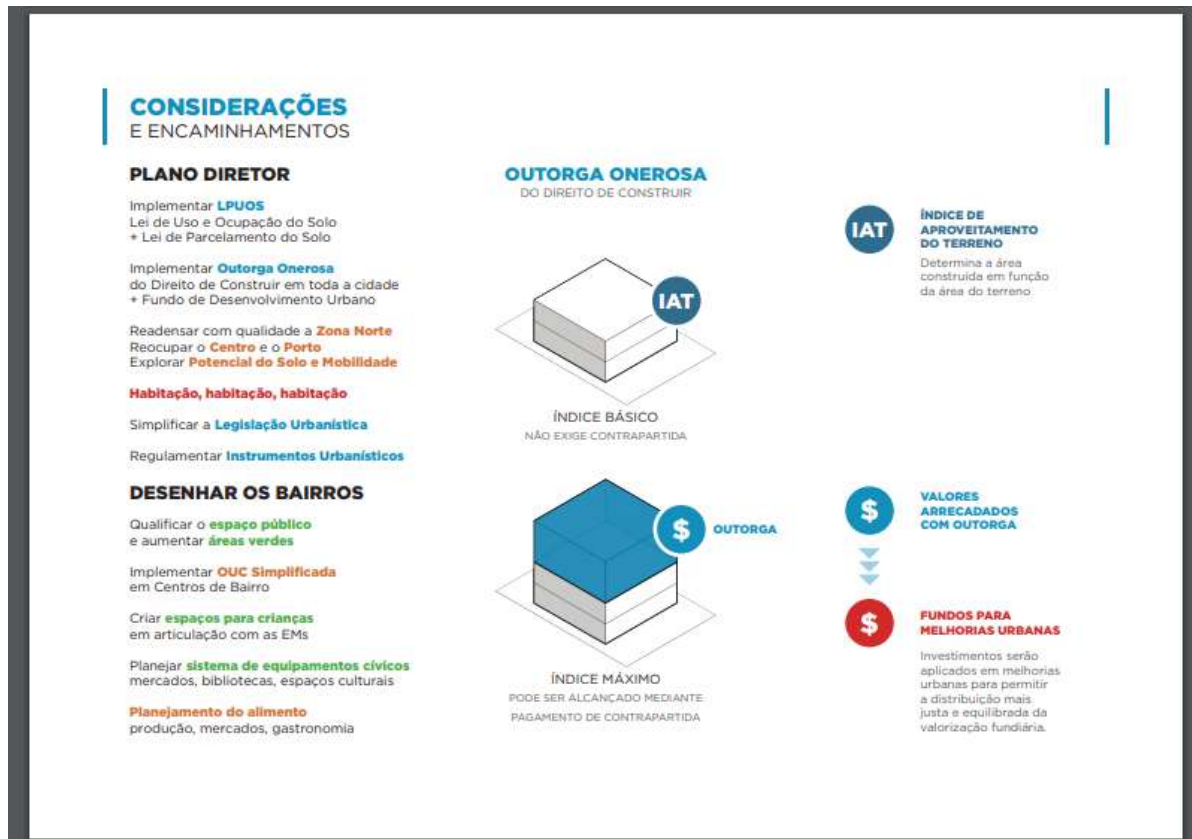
CONSIDERAÇÕES
E ENCAMINHAMENTOS

PLANO DIRETOR

Implementar LPUOS
Lei de Uso e Ocupação do Solo
+ Lei de Parcelamento do Solo

Implementar Outorga Onerosa
do Direito de Construir em toda a cidade
+ Fundo de Desenvolvimento Urbano

Readensar com qualidade a Zona Norte
Reocupar o Centro e o Porto
Explorar Potencial do Solo e Mobilidade

Habitação, habitação, habitação

Simplificar a Legislação Urbanística

Regulamentar Instrumentos Urbanísticos

DESENHAR OS BAIRROS

Qualificar o espaço público
e aumentar áreas verdes

Implementar OUC Simplificada
em Centros de Bairro

Criar espaços para crianças
em articulação com as EMs

Planejar sistema de equipamentos cívicos
mercados, bibliotecas, espaços culturais

Planejamento do alimento
produção, mercados, gastronomia

OUTORGA ONEROSA
DO DIREITO DE CONSTRUIR

IAT

ÍNDICE BÁSICO
NÃO EXIGE CONTRAPARTIDA

$ OUTORGA

ÍNDICE MÁXIMO
PODE SER ALCANÇADO MEDIANTE PAGAMENTO DE CONTRAPARTIDA

IAT
ÍNDICE DE APROVEITAMENTO DO TERRENO
Determina a área construída em função da área do terreno

$
VALORES ARRECADADOS COM OUTORGA

$
FUNDOS PARA MELHORIAS URBANAS
Investimentos serão aplicados em melhorias urbanas para permitir a distribuição mais justa e equilibrada da valorização fundiária.